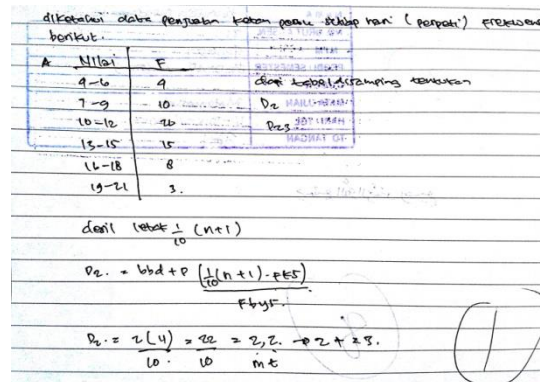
diketahui data penjualan kotak pensil setiap hari (perpati') frekuensi berikut.

| A Nilai | F |
|---|---|
| 4-6 | 4 |
| 7-9 | 10 |
| 10-12 | 26 |
| 13-15 | 15 |
| 16-18 | 8 |
| 19-21 | 3. |

dcap tebal / tramping tentukan
$D_2$
$D_{23}$

desil letak $\frac{1}{10}(n+1)$

$D_2. = bbd + P\left(\frac{\frac{1}{10}(n+1) - FKS}{Fbyr}\right)$

$D_2. = \frac{2(4)}{10} = \frac{22}{10} = 2,2. \rightarrow 2 + 23.$
mt